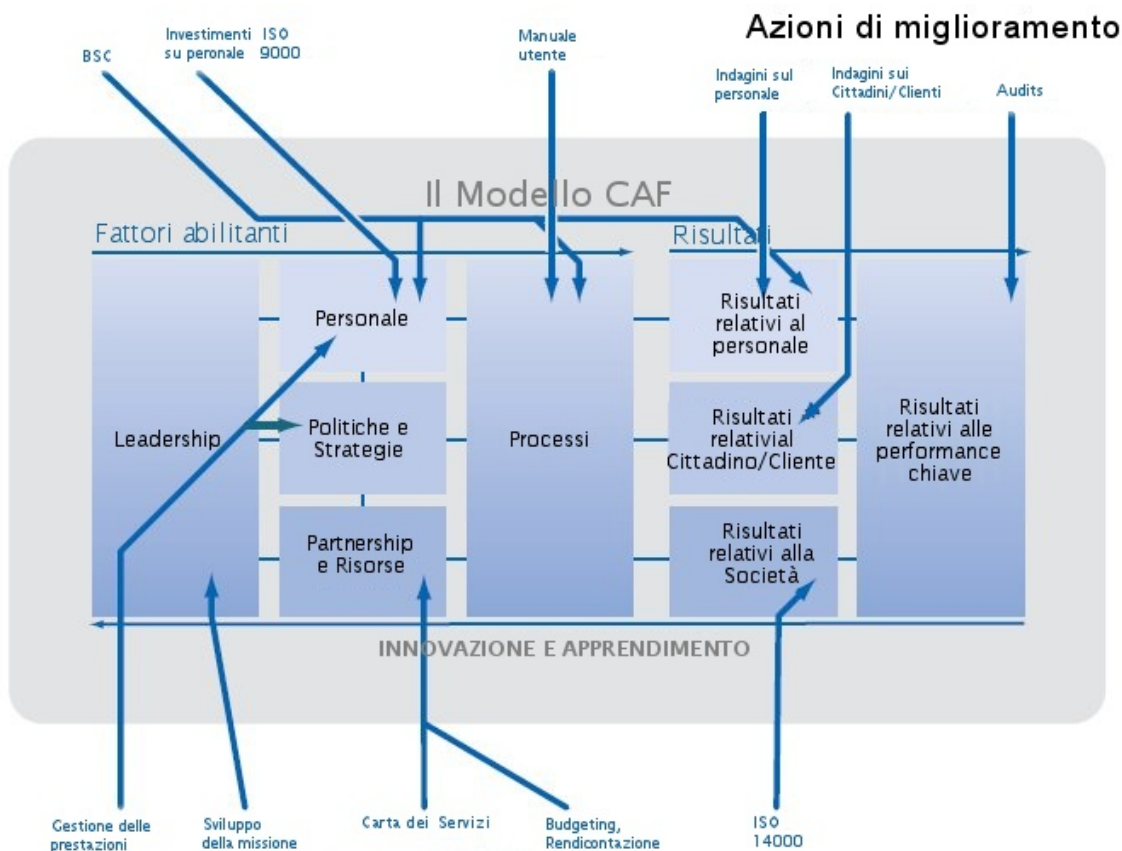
Azioni di miglioramento

BSC

Investimenti su peronale

ISO 9000

Manuale utente

Indagini sul personale

Indagini sui Cittadini/Clienti

Audits

Il Modello CAF

Fattori abilitanti

Risultati

Leadership

Personale

Politiche e Strategie

Partnership e Risorse

Processi

Risultati relativi al personale

Risultati relativial Cittadino/Cliente

Risultati relativi alla Società

Risultati relativi alle performance chiave

INNOVAZIONE E APPRENDIMENTO

Gestione delle prestazioni

Sviluppo della missione

Carta dei Servizi

Budgeting, Rendicontazione

ISO 14000